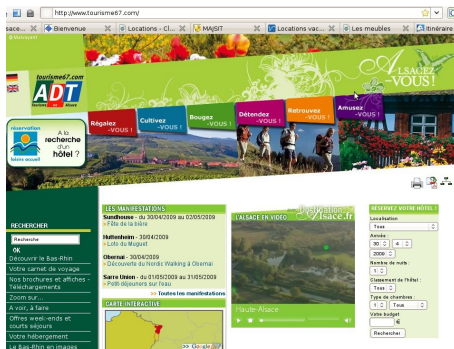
http://www.tourisme67.com/

sace... Bienvenue Locations - Cl... MAJSIT Locations vac... Les meubles Itinéraire

tourisme67.com
ADT
Alsacez -Vous !

Régalez -VOUS !
Cultivez -VOUS !
Bougez -VOUS !
Détendez -VOUS !
Retrouvez -VOUS !
Amusez -VOUS !

réservation
loisirs accueil
A la recherche d'un hôtel ?

RECHERCHER
Recherche
OK
Découvrir le Bas-Rhin
Votre carnet de voyage
Nos brochures et affiches - Téléchargements
Zoom sur...
A voir, à faire
Offres week-ends et courts séjours
Votre hébergement
Le Bas-Rhin en images

LES MANIFESTATIONS
Sundhouse - du 30/04/2009 au 02/05/2009
> Fête de la bière
Huttenheim - 30/04/2009
> Loto du Muguet
Obernai - 30/04/2009
> Découverte du Nordic Walking à Obernai
Sarre Union - du 01/05/2009 au 31/05/2009
> Petit-déjeuners sur feux
>> Toutes les manifestations

CARTE INTERACTIVE
>> Google

L'ALSACE EN VIDÉO
destination alsace.fr
Haute-Alsace

RESERVER VOTRE HÔTEL :
Localisation
Tous
Arrivée :
30 4 2009
Nombre de nuits :
1
Classement de l'hôtel :
Tous
Type de chambres :
1 Tous
Votre budget
€
Rechercher